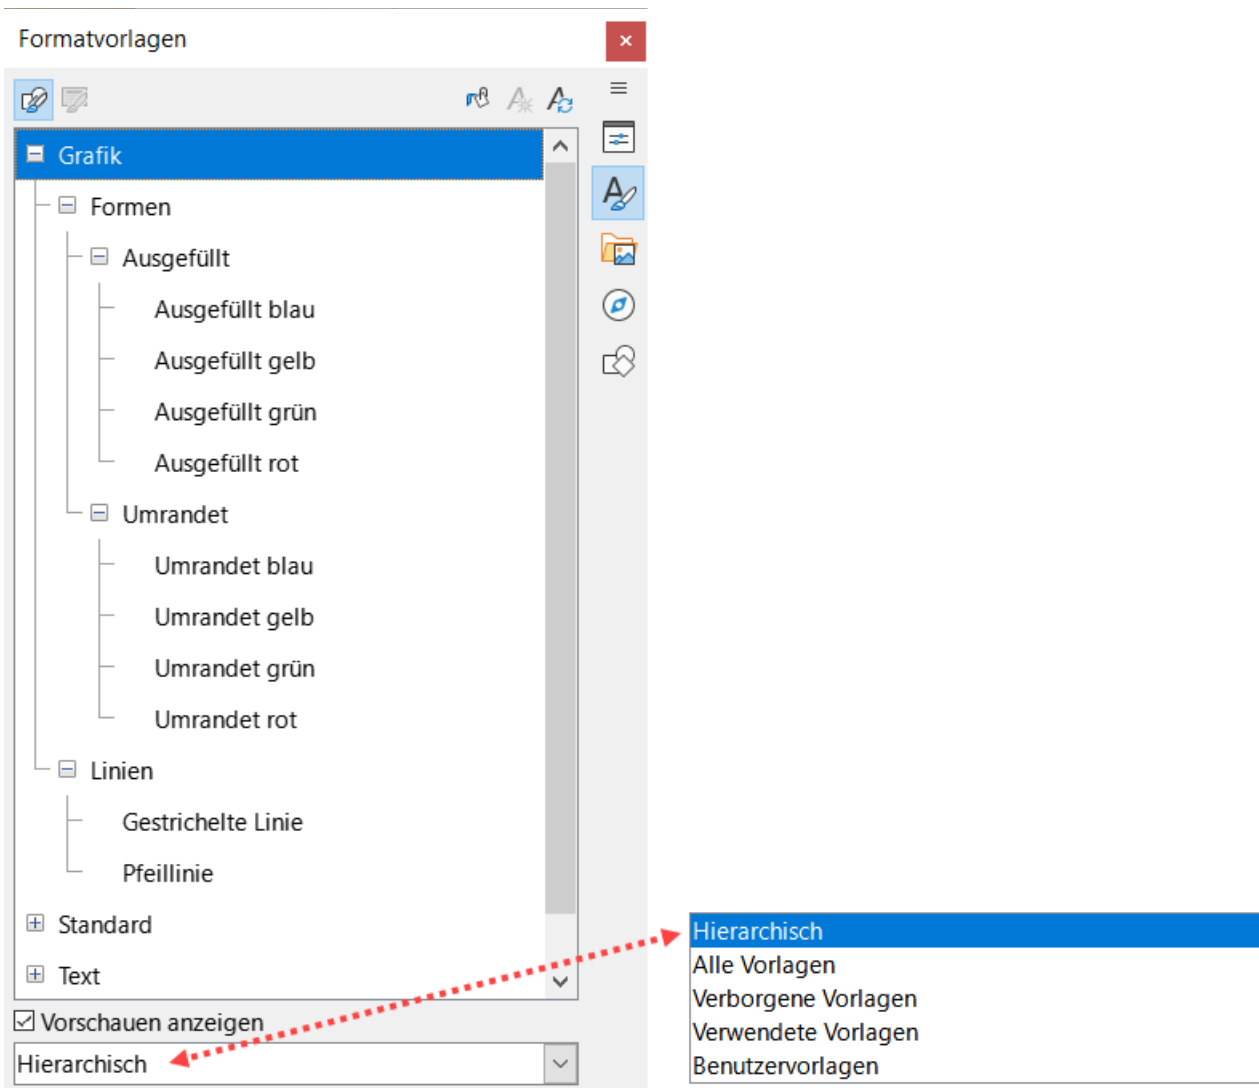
Formatvorlagen

Grafik
Formen
Ausgefüllt
Ausgefüllt blau
Ausgefüllt gelb
Ausgefüllt grün
Ausgefüllt rot
Umrandet
Umrandet blau
Umrandet gelb
Umrandet grün
Umrandet rot
Linien
Gestrichelte Linie
Pfeillinie
Standard
Text

Vorschauen anzeigen
Hierarchisch

Hierarchisch
Alle Vorlagen
Verborgene Vorlagen
Verwendete Vorlagen
Benutzervorlagen